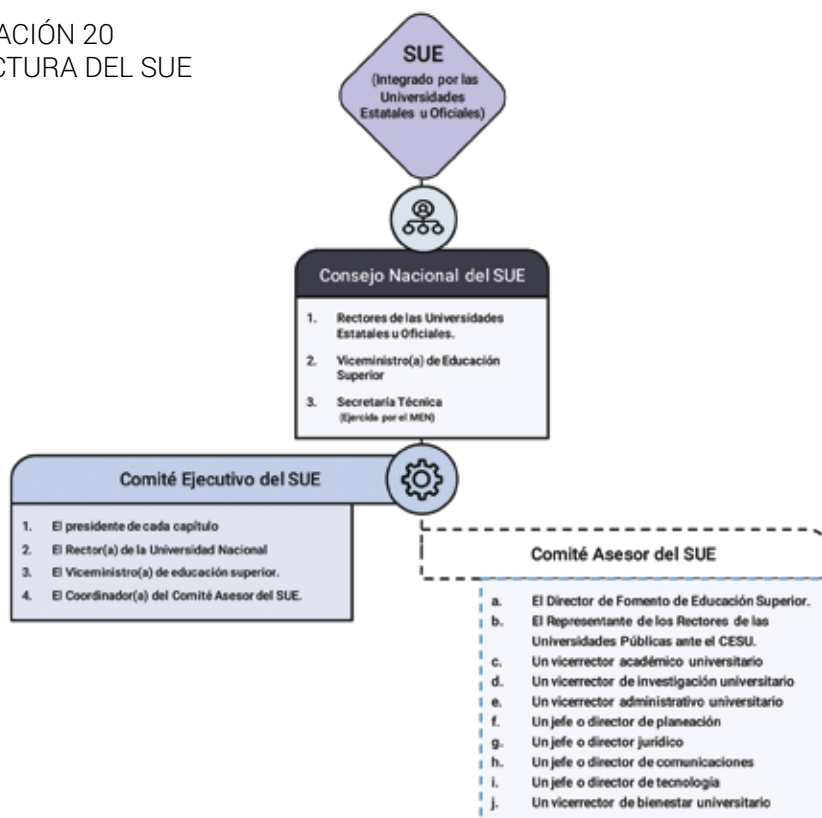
ACIÓN 20
CTURA DEL SUE

SUE
(Integrado por las Universidades Estatales u Oficiales)

Consejo Nacional del SUE

1. Rectores de las Universidades Estatales u Oficiales.
2. Viceministro(a) de Educación Superior
3. Secretaria Técnica (Ejercida por el MEN)

Comité Ejecutivo del SUE

1. El presidente de cada capitulo
2. El Rector(a) de la Universidad Nacional
3. El Viceministro(a) de educación superior.
4. El Coordinador(a) del Comité Asesor del SUE.

Comité Asesor del SUE

a. El Director de Fomento de Educación Superior.
b. El Representante de los Rectores de las Universidades Públicas ante el CESU.
c. Un vicerrector académico universitario
d. Un vicerrector de investigación universitario
e. Un vicerrector administrativo universitario
f. Un jefe o director de planeación
g. Un jefe o director jurídico
h. Un jefe o director de comunicaciones
i. Un jefe o director de tecnologia
j. Un vicerrector de bienestar universitario